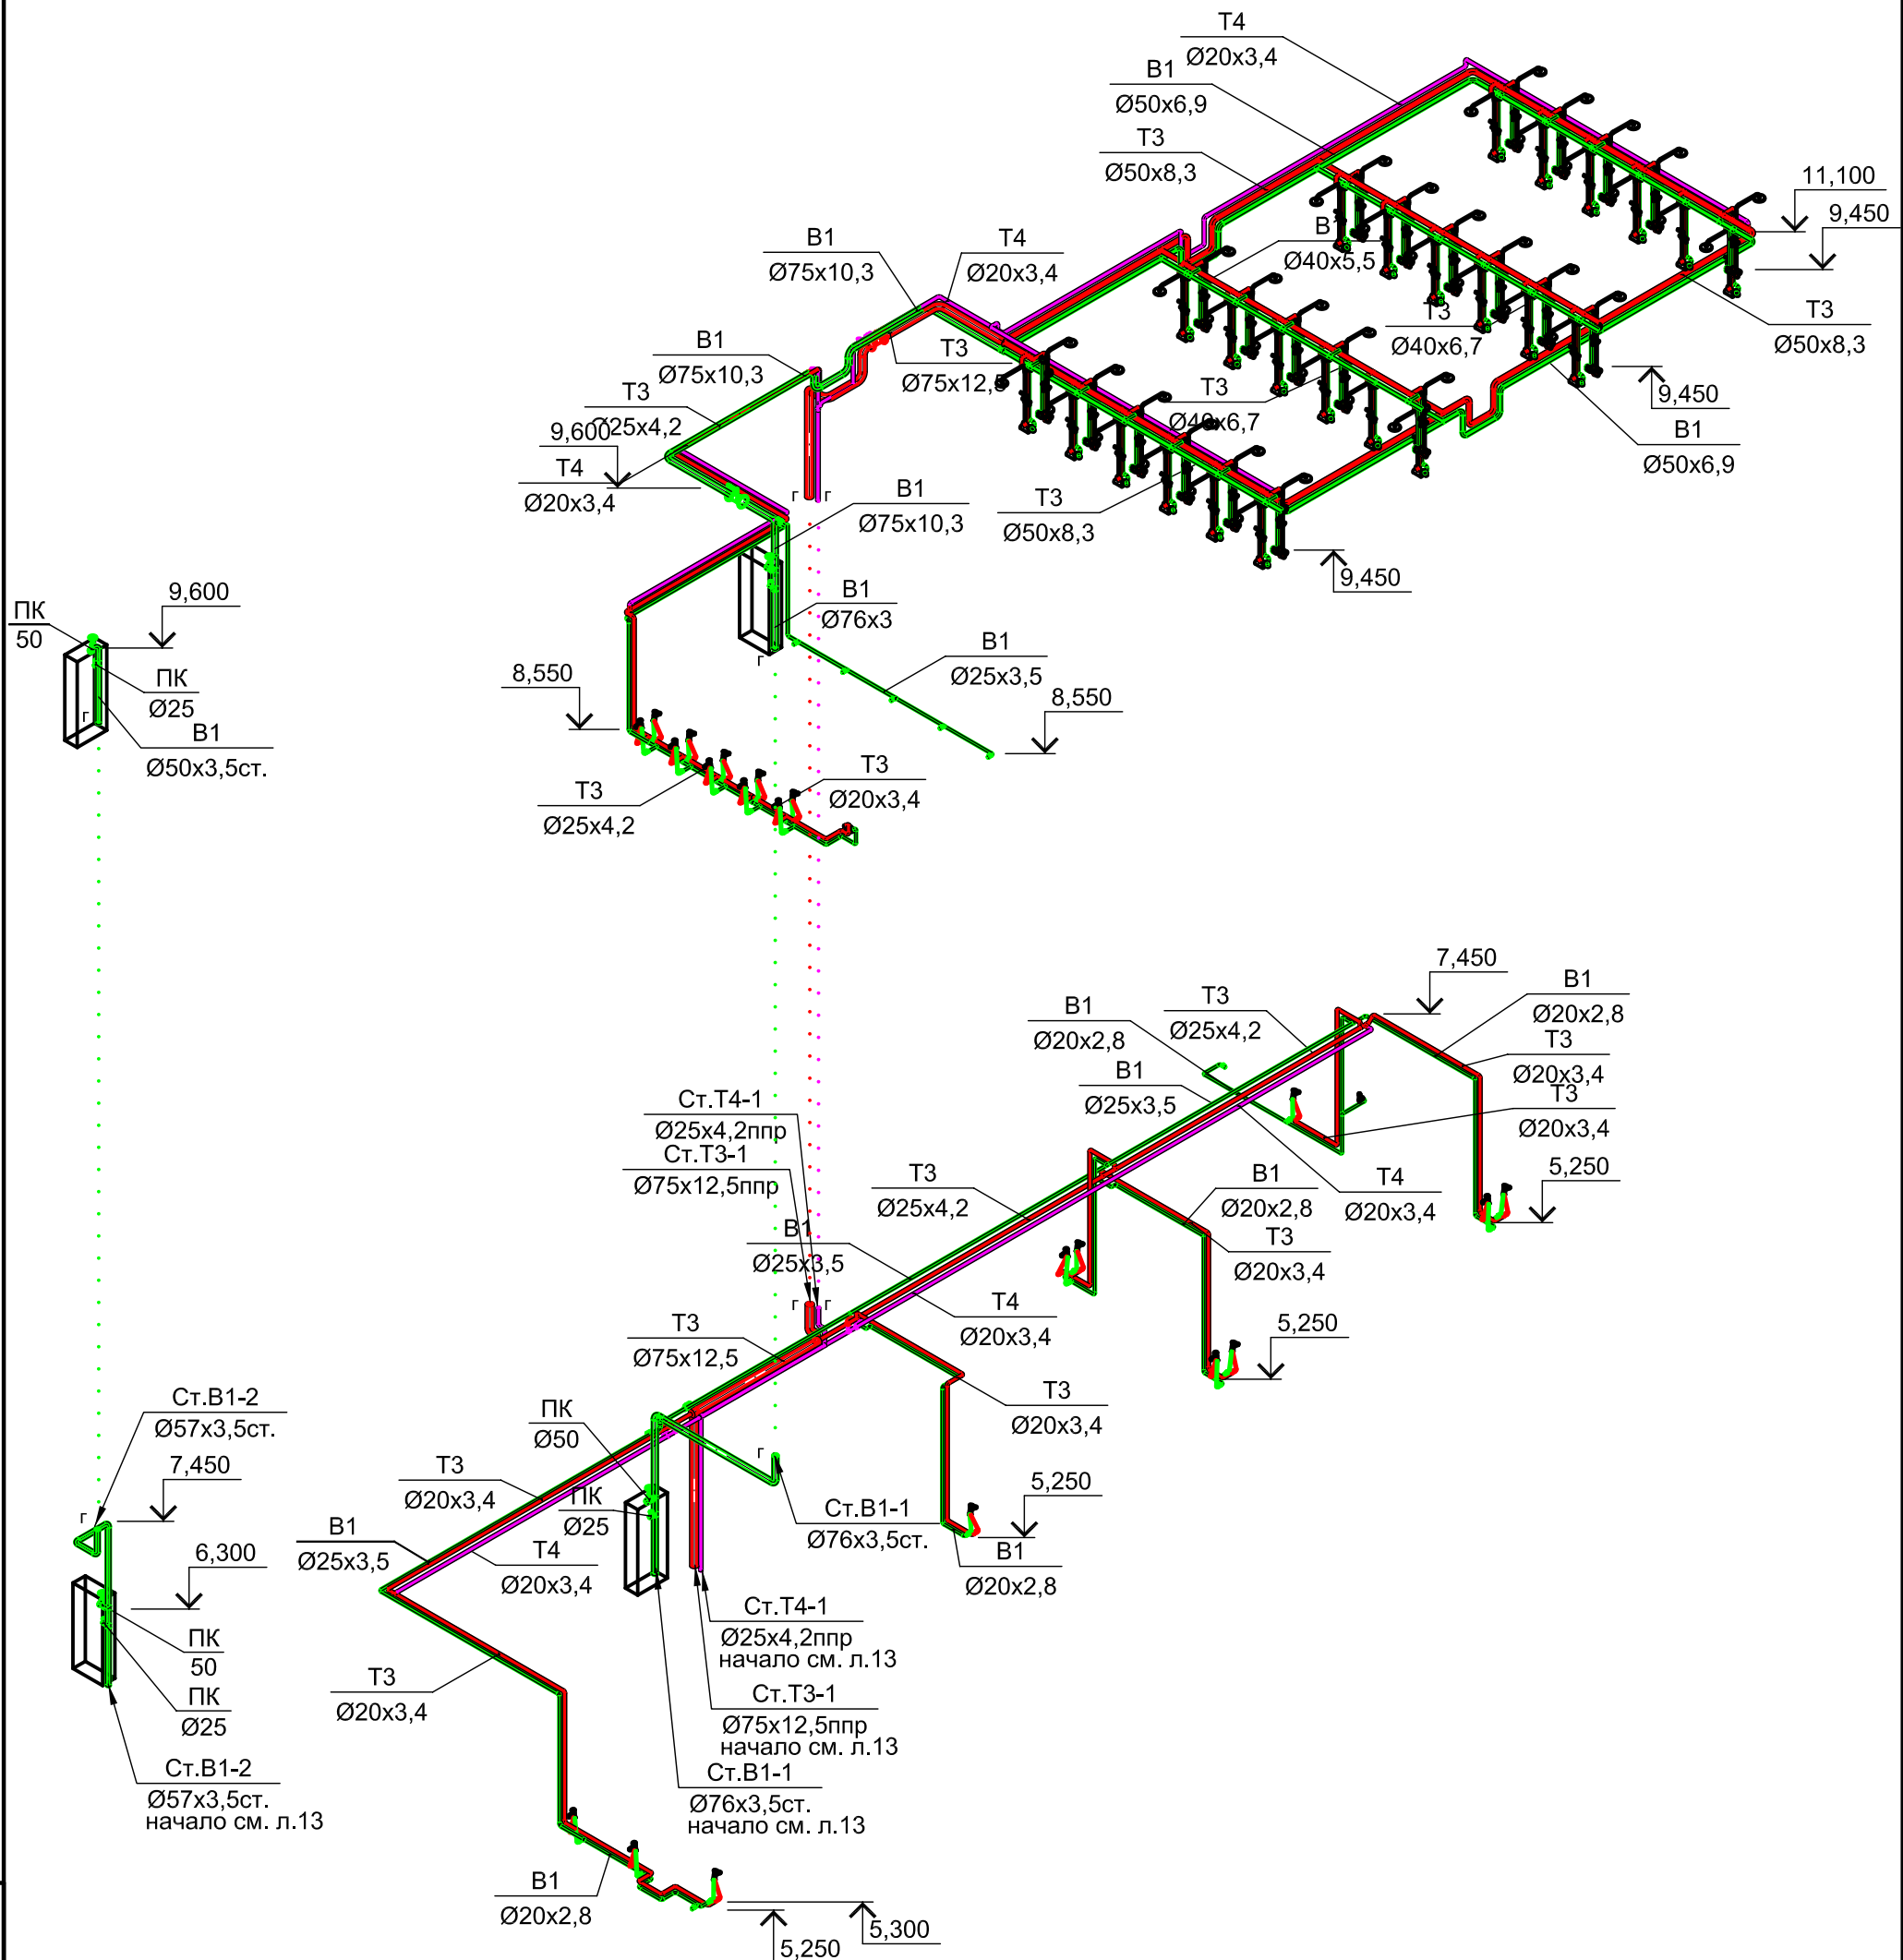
Т4
Ø20x3,4
В1
Ø50x6,9
Т3
Ø50x8,3
11,100
9,450
В
Ø40x5,5
В1
Ø75x10,3
Т4
Ø20x3,4
Т3
Ø40x6,7
Т3
Ø50x8,3
В1
Ø75x10,3
Т3
Ø75x12,5
Т3
Ø25x4,2
Т3
Ø40x6,7
9,450
9,600
Т4
Ø20x3,4
В1
Ø50x6,9
В1
Ø75x10,3
Т3
Ø50x8,3
9,450
В1
Ø76x3
В1
Ø25x3,5
ПК
50
9,600
ПК
Ø25
В1
Ø50x3,5ст.
8,550
8,550
Т3
Ø20x3,4
Т3
Ø25x4,2
7,450
В1
Ø20x2,8
Т3
Ø25x4,2
В1
Ø20x2,8
Т3
Ø20x3,4
В1
Ø25x3,5
Т3
Ø20x3,4
Ст.Т4-1
Ø25x4,2ппр
Ст.Т3-1
Ø75x12,5ппр
Т4
Ø20x3,4
5,250
Т3
Ø25x4,2
В1
Ø20x2,8
Т3
Ø20x3,4
В1
Ø25x3,5
Т4
Ø20x3,4
5,250
Т3
Ø75x12,5
Т3
Ø20x3,4
Ст.В1-2
Ø57x3,5ст.
ПК
Ø50
7,450
Т3
Ø20x3,4
ПК
Ø25
5,250
Ст.В1-1
Ø76x3,5ст.
В1
Ø25x3,5
Т4
Ø20x3,4
В1
Ø20x2,8
6,300
ПК
50
Ст.Т4-1
Ø25x4,2ппр
начало см. л.13
ПК
Ø25
Т3
Ø20x3,4
Ст.Т3-1
Ø75x12,5ппр
начало см. л.13
Ст.В1-2
Ø57x3,5ст.
начало см. л.13
Ст.В1-1
Ø76x3,5ст.
начало см. л.13
В1
Ø20x2,8
5,300
5,250